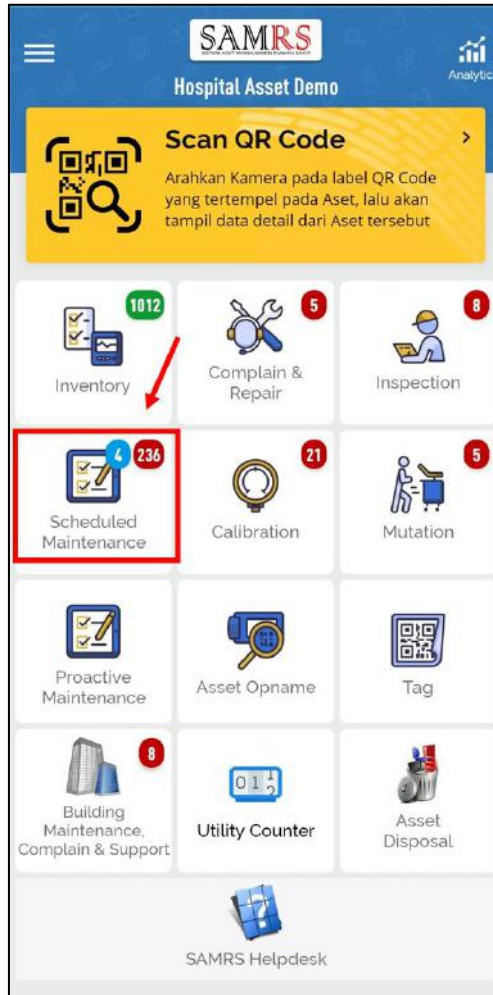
SAMRS
SISTEM ASET MANAJEMEN RUMAH SAKIT
Hospital Asset Demo
Analytic

Scan QR Code
Arahkan Kamera pada label QR Code yang tertempel pada Aset, lalu akan tampil data detail dari Aset tersebut
>

1012
Inventory

5
Complain & Repair

8
Inspection

4
236
Scheduled Maintenance

21
Calibration

5
Mutation

Proactive Maintenance

Asset Opname

Tag

8
Building Maintenance, Complain & Support

Utility Counter

Asset Disposal

SAMRS Helpdesk